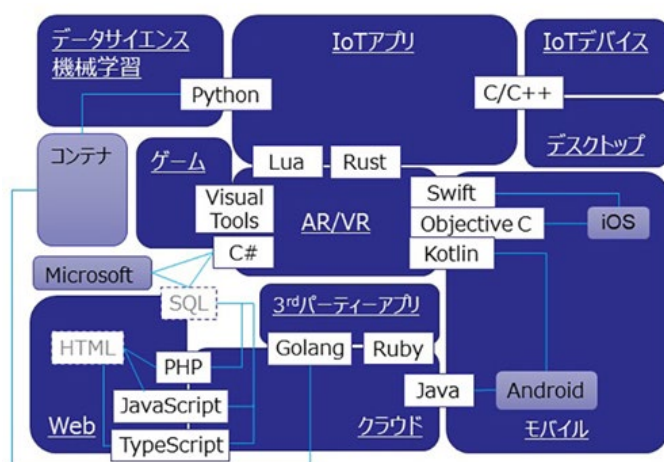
データサイエンス
機械学習

IoTアプリ

IoTデバイス

Python

C/C++

コンテナ

ゲーム

Lua

Rust

デスクトップ

Visual Tools

AR/VR

Swift

Objective C

iOS

C#

Kotlin

Microsoft

SQL

3rdパーティーアプリ

HTML

PHP

Golang

Ruby

Java

Android

JavaScript

Web

TypeScript

クラウド

モバイル